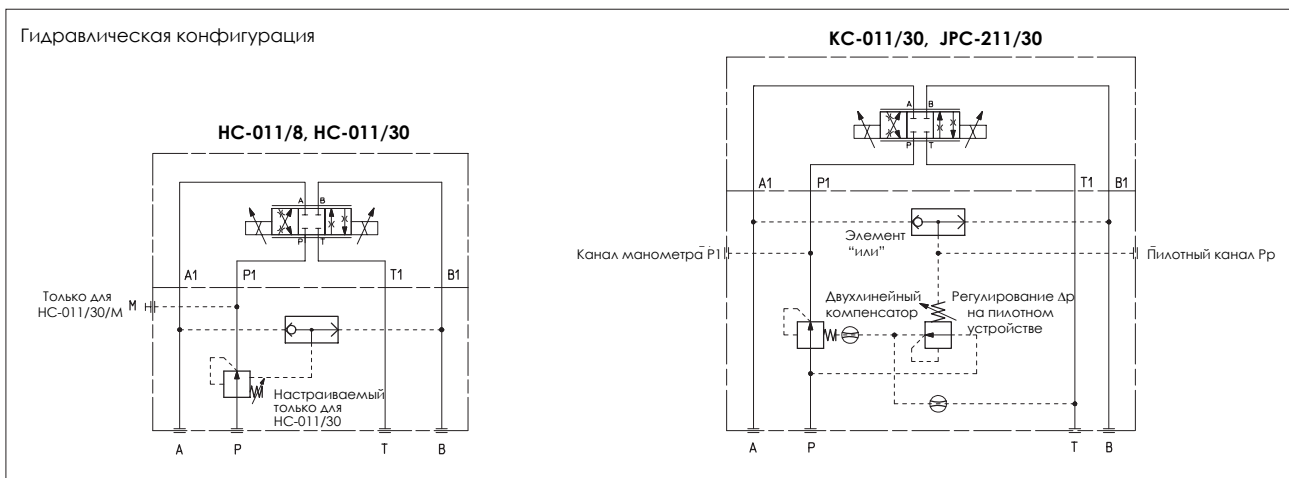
Гидравлическая конфигурация

HC-011/8, HC-011/30

A B
P T

A1 P1 T1 B1

Только для HC-011/30/M M

Настраиваемый только для HC-011/30

A P T B

KC-011/30, JPC-211/30

A B
P T

A1 P1 T1 B1

Элемент "или"

Канал манометра P1

Пилотный канал Pp

Двухлинейный компенсатор

Регулирование Δp на пилотном устройстве

A P T B